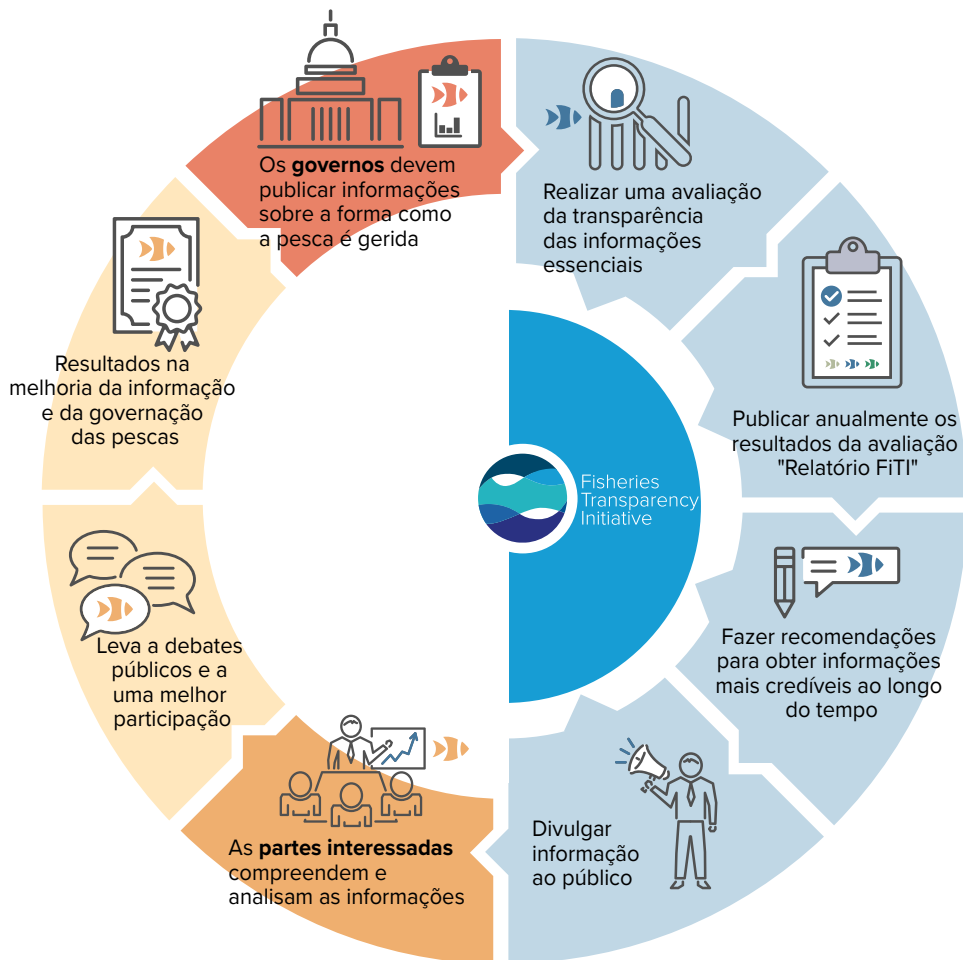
Os **governos** devem publicar informações sobre a forma como a pesca é gerida

Realizar uma avaliação da transparência das informações essenciais

Publicar anualmente os resultados da avaliação "Relatório FiTI"

Fazer recomendações para obter informações mais credíveis ao longo do tempo

Divulgar informação ao público

As **partes interessadas** compreendem e analisam as informações

Leva a debates públicos e a uma melhor participação

Resultados na melhoria da informação e da governação das pescas

Fisheries Transparency Initiative